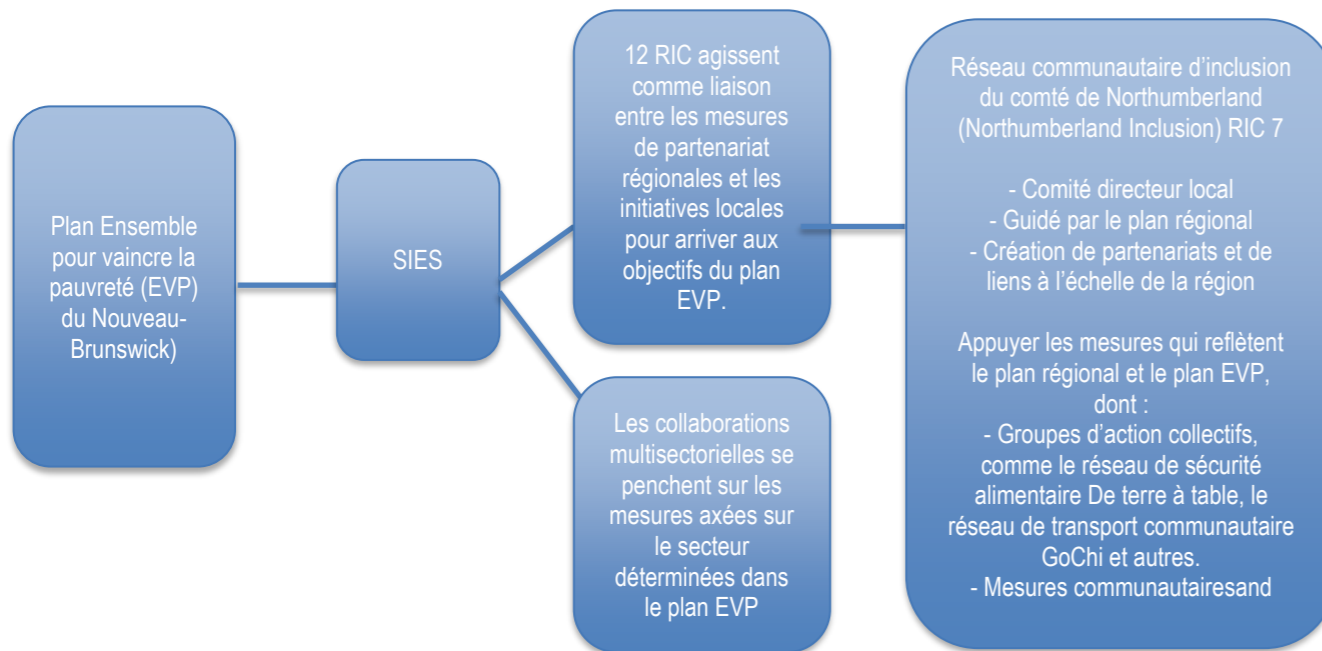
Plan Ensemble pour vaincre la pauvreté (EVP) du Nouveau-Brunswick)

SIES

12 RIC agissent comme liaison entre les mesures de partenariat régionales et les initiatives locales pour arriver aux objectifs du plan EVP.

Les collaborations multisectorielles se penchent sur les mesures axées sur le secteur déterminées dans le plan EVP

Réseau communautaire d'inclusion du comté de Northumberland (Northumberland Inclusion) RIC 7

- Comité directeur local
- Guidé par le plan régional
- Création de partenariats et de liens à l'échelle de la région

Appuyer les mesures qui reflètent le plan régional et le plan EVP, dont :
- Groupes d'action collectifs, comme le réseau de sécurité alimentaire De terre à table, le réseau de transport communautaire GoChi et autres.
- Mesures communautairesand